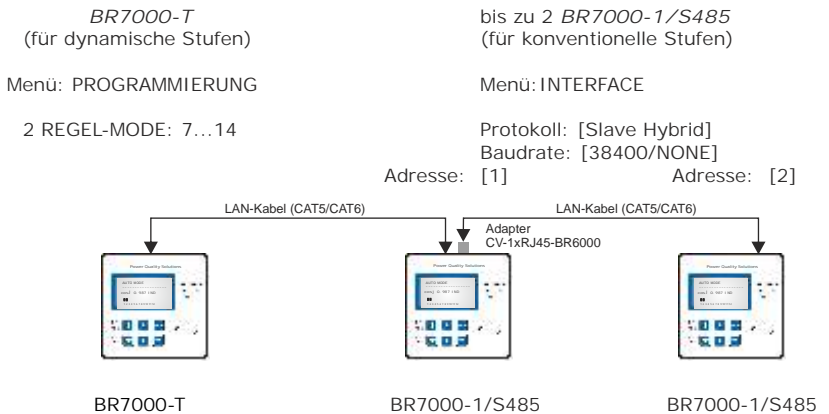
BR7000-T
(für dynamische Stufen)

Menü: PROGRAMMIERUNG

2 REGEL-MODE: 7...14

bis zu 2 BR7000-1/S485
(für konventionelle Stufen)

Menü: INTERFACE

Protokoll: [Slave Hybrid]
Baudrate: [38400/NONE]
Adresse: [1]
Adresse: [2]

LAN-Kabel (CAT5/CAT6)

Adapter
CV-1xRJ45-BR6000

LAN-Kabel (CAT5/CAT6)

Power Quality Solutions

Power Quality Solutions

Power Quality Solutions

BR7000-T

BR7000-1/S485

BR7000-1/S485